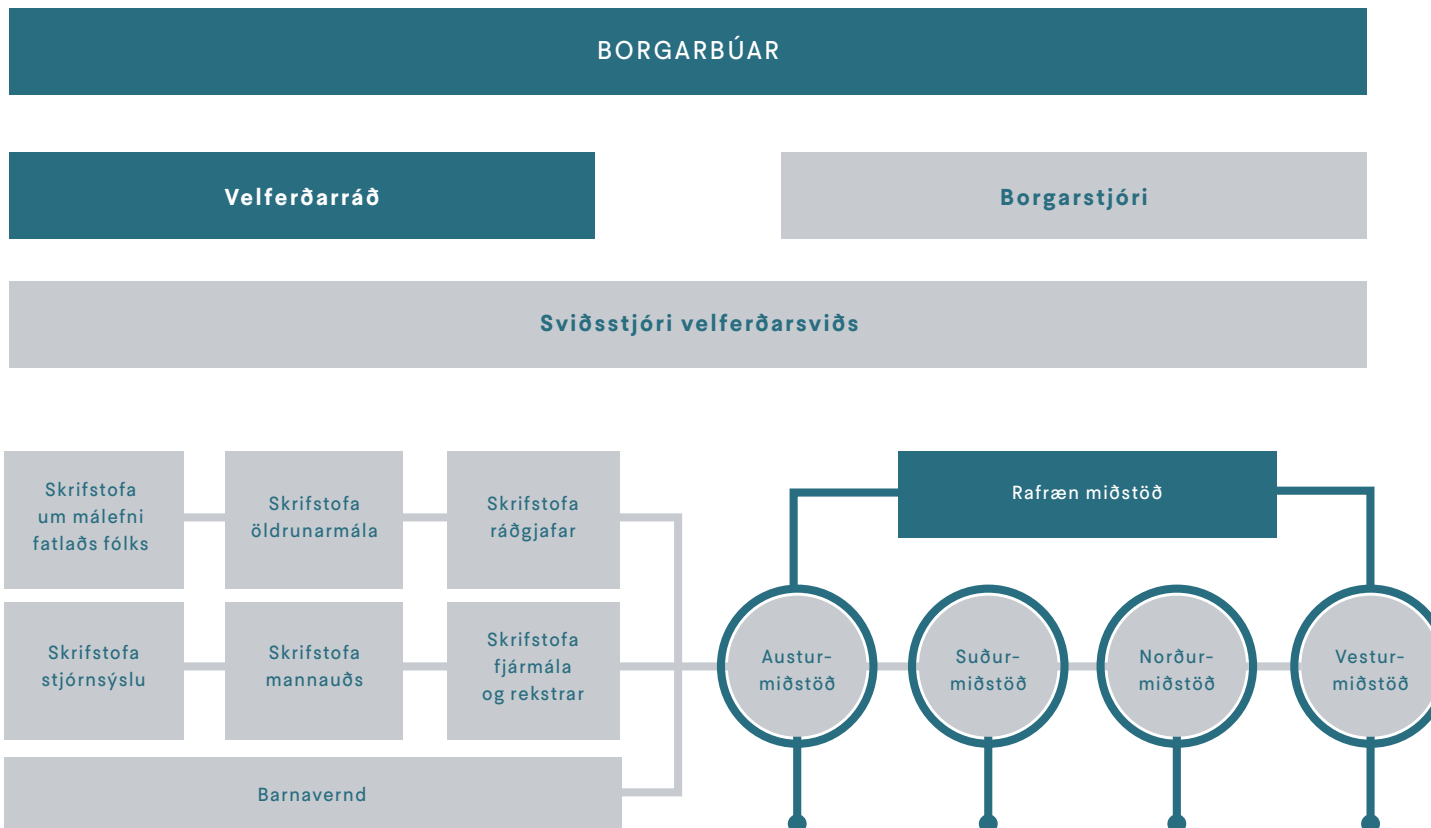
BORGARBÚAR

Velferðarráð

Borgarstjóri

Sviðsstjóri velferðarsviðs

Skrifstofa um málefni fatlaðs fólks

Skrifstofa öldrunarmála

Skrifstofa ráðgjafar

Rafræn miðstöð

Skrifstofa stjórnsýslu

Skrifstofa mannauðs

Skrifstofa fjármála og rekstrar

Austurmiðstöð

Suðurmiðstöð

Norðurmiðstöð

Vesturmiðstöð

Barnavernd